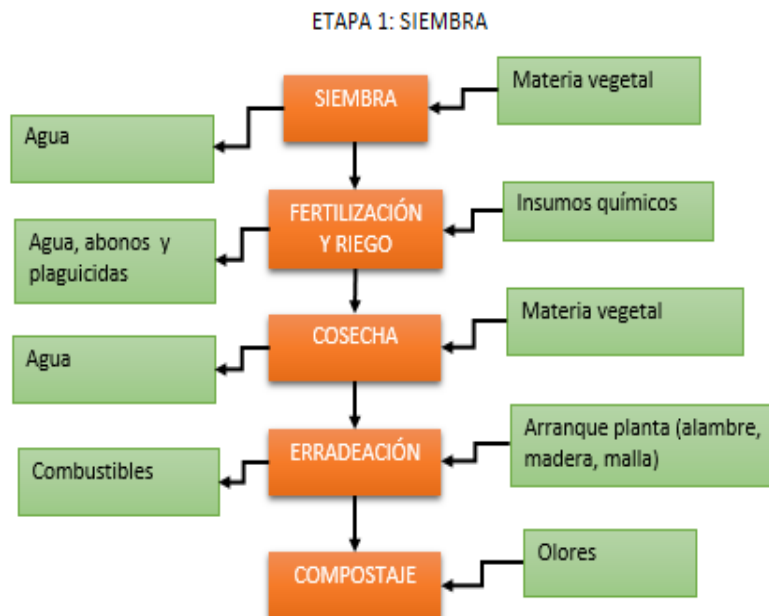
ETAPA 1: SIEMBRA

SIEMBRA

Materia vegetal

Agua

FERTILIZACIÓN Y RIEGO

Insumos químicos

Agua, abonos y plaguicidas

COSECHA

Materia vegetal

Agua

ERRADEACIÓN

Arranque planta (alambre, madera, malla)

Combustibles

COMPOSTAJE

Olores